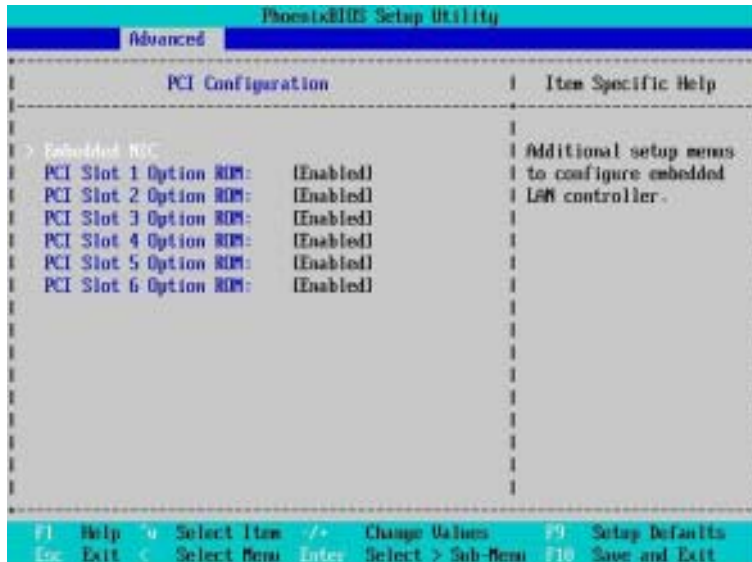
PhoenixBIOS Setup Utility

Advanced

PCI Configuration

Item Specific Help

> Embedded NIC

PCI Slot 1 Option ROM: [Enabled]
PCI Slot 2 Option ROM: [Enabled]
PCI Slot 3 Option ROM: [Enabled]
PCI Slot 4 Option ROM: [Enabled]
PCI Slot 5 Option ROM: [Enabled]
PCI Slot 6 Option ROM: [Enabled]

Additional setup menus to configure embedded LAN controller.

F1 Help ↑↓ Select Item -/+ Change Values F9 Setup Defaults
Esc Exit ↔ Select Menu Enter Select > Sub-Menu F10 Save and Exit